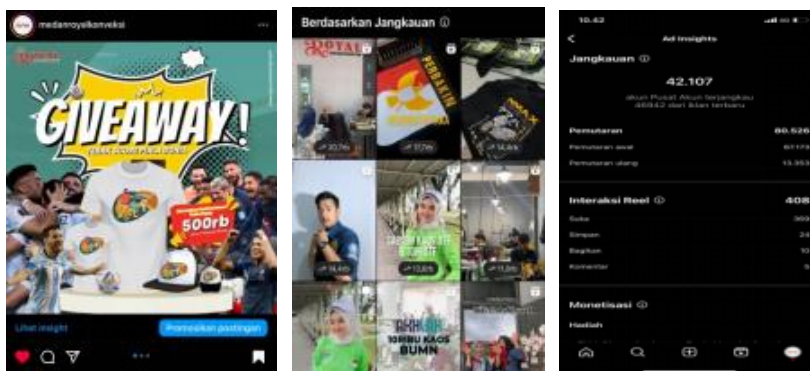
medanroyalkonveksi

GIVEAWAY!

500rb

Lihat insight

Promosikan postingan

Berdasarkan Jangkauan ⓘ

ROYAL

PERBAKIN

10RIBU KAOS BUMN

10.42

Ad insights

Jangkauan ⓘ

42.107

akun Pusat Akun terjangkau 46842 dari iklan tersebut

Pemutaran 80.526

Pemutaran awal 67.173

Pemutaran ulang 13.353

Interaksi Reel ⓘ 408

Suka 369

Simpan 24

Bagikan 10

Komentar 5

Monetisasi ⓘ

Hadiah